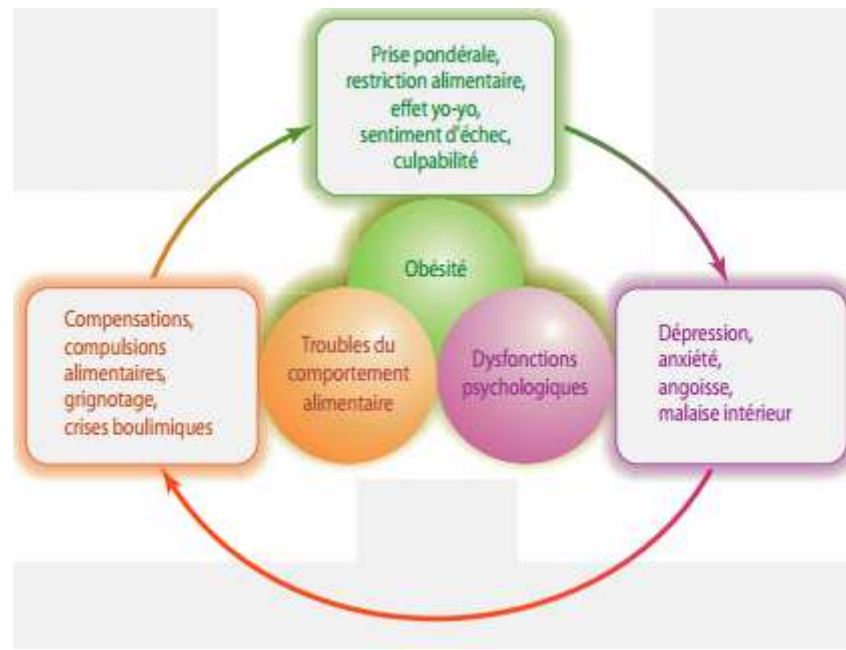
Prise pondérale, restriction alimentaire, effet yo-yo, sentiment d'échec, culpabilité

Obésité

Compensations, compulsions alimentaires, grignotage, crises boulimiques

Troubles du comportement alimentaire

Dysfonctions psychologiques

Dépression, anxiété, angoisse, malaise intérieur